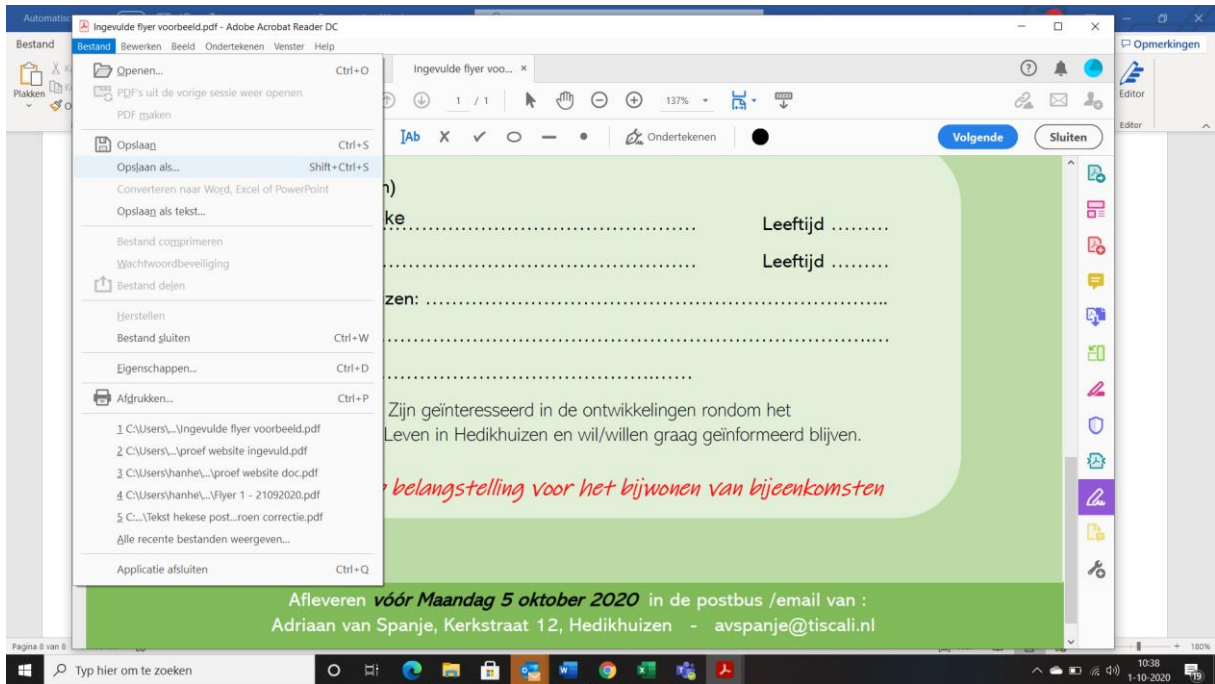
Automatisc

Ingevulde flyer voorbeeld.pdf - Adobe Acrobat Reader DC

Bestand

Bestand Bewerken Beeld Ondertekenen Venster Help

Opmerkingen

Plakken

Openen... Ctrl+O
PDF's uit de vorige sessie weer openen
PDF maken
Opslaan Ctrl+S
Opslaan als... Shift+Ctrl+S
Converteren naar Word, Excel of PowerPoint
Opslaan als tekst...
Bestand comprimeren
Wachtwoordbeveiliging
Bestand delen
Herstellen
Bestand sluiten Ctrl+W
Eigenschappen... Ctrl+D
Afdrukken... Ctrl+P
1 C:\Users\...\Ingevulde flyer voorbeeld.pdf
2 C:\Users\...\proef website ingevuld.pdf
3 C:\Users\hanhe\...\proef website doc.pdf
4 C:\Users\hanhe\...\Flyer 1 - 21092020.pdf
5 C:...\Tekst hekese post...roen correctie.pdf
Alle recente bestanden weergeven...
Applicatie afsluiten Ctrl+Q

Ingevulde flyer voo... ×

1 / 1 137%

Editor

Editor

Ondertekenen

Volgende Sluiten

n)
ke........................................ Leeftijd .........
........................................ Leeftijd .........
zen: ........................................................................
........................................................................
........................................

Zijn geïnteresseerd in de ontwikkelingen rondom het Leven in Hedikhuizen en wil/willen graag geïnformeerd blijven.

belangstelling voor het bijwonen van bijeenkomsten

Afleveren vóór Maandag 5 oktober 2020 in de postbus /email van :
Adriaan van Spanje, Kerkstraat 12, Hedikhuizen - avspanje@tiscali.nl

Pagina 8 van 8

180%

Typ hier om te zoeken

10:38
1-10-2020